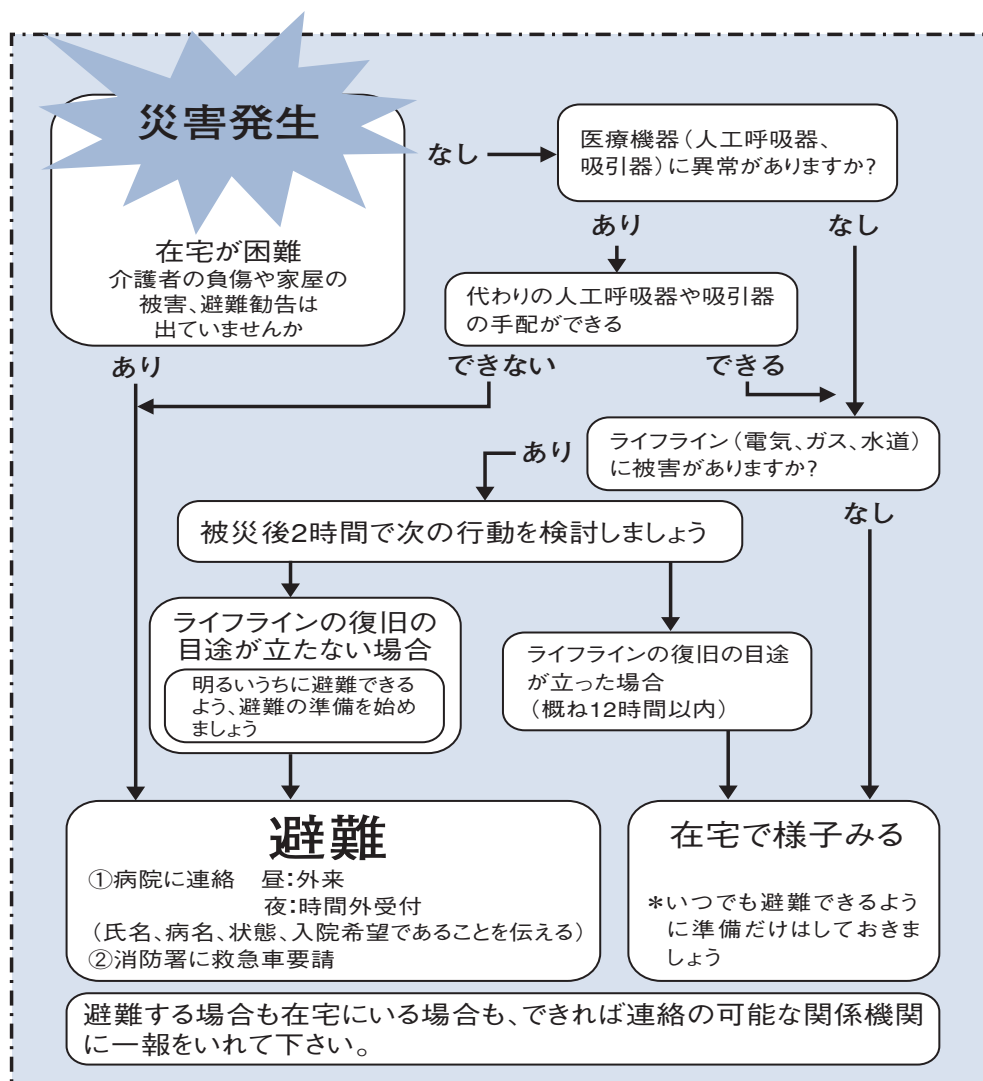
災害発生

在宅が困難
介護者の負傷や家屋の被害、避難勧告は出ていませんか

なし

医療機器（人工呼吸器、吸引器）に異常がありますか?

あり

なし

代わりの人工呼吸器や吸引器の手配ができる

あり

できない

できる

ライフライン（電気、ガス、水道）に被害がありますか?

あり

なし

被災後2時間で次の行動を検討しましょう

ライフラインの復旧の目途が立たない場合

明るいうちに避難できるよう、避難の準備を始めましょう

ライフラインの復旧の目途が立った場合
（概ね12時間以内）

避難
①病院に連絡　昼:外来
　　　　　　　夜:時間外受付
（氏名、病名、状態、入院希望であることを伝える）
②消防署に救急車要請

在宅で様子みる

*いつでも避難できるように準備だけはしておきましょう

避難する場合も在宅にいる場合も、できれば連絡の可能な関係機関に一報をいれて下さい。